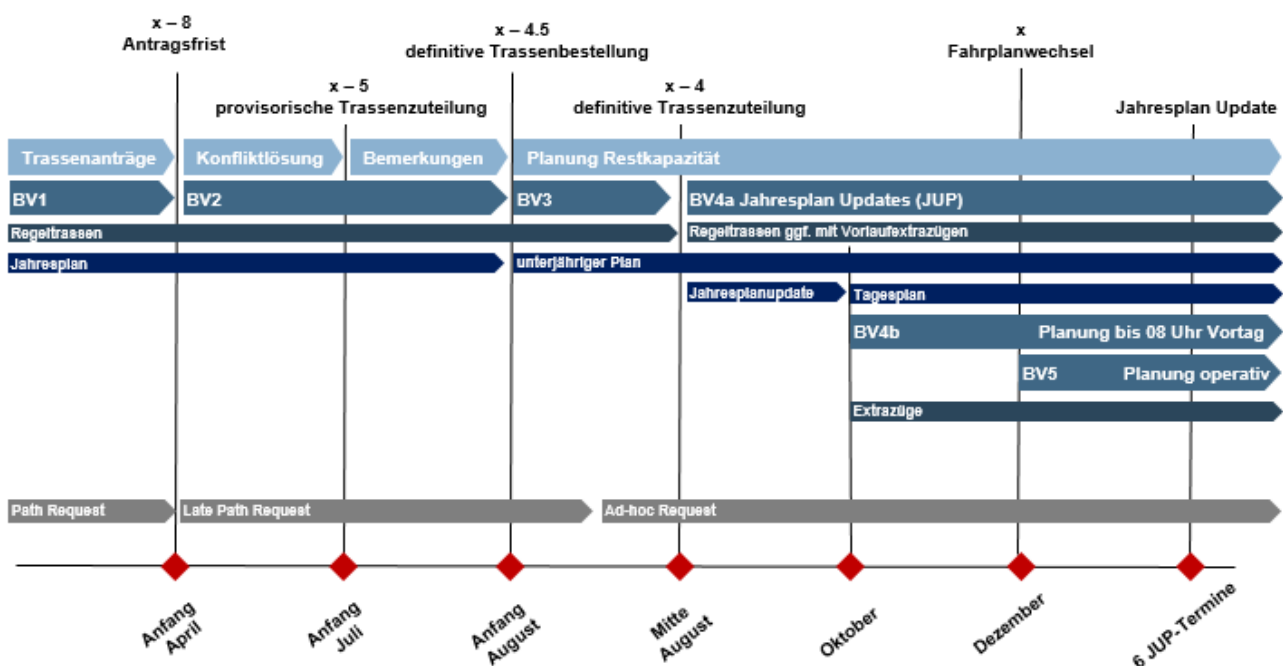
x – 8
Antragsfrist

x – 4.5
definitive Trassenbestellung

x
Fahrplanwechsel

x – 5
provisorische Trassenzuteilung

x – 4
definitive Trassenzuteilung

Jahresplan Update

Trassenanträge
Konfliktlösung
Bemerkungen
Planung Restkapazität

BV1
BV2
BV3
BV4a Jahresplan Updates (JUP)

Regeltrassen
Regeltrassen ggf. mit Vorlaufextrazügen

Jahresplan
unterjähriger Plan

Jahresplanupdate
Tagesplan

BV4b
Planung bis 08 Uhr Vortag

BV5
Planung operativ

Extrazüge

Path Request
Late Path Request
Ad-hoc Request

Anfang April
Anfang Juli
Anfang August
Mitte August
Oktober
Dezember
6 JUP-Termine